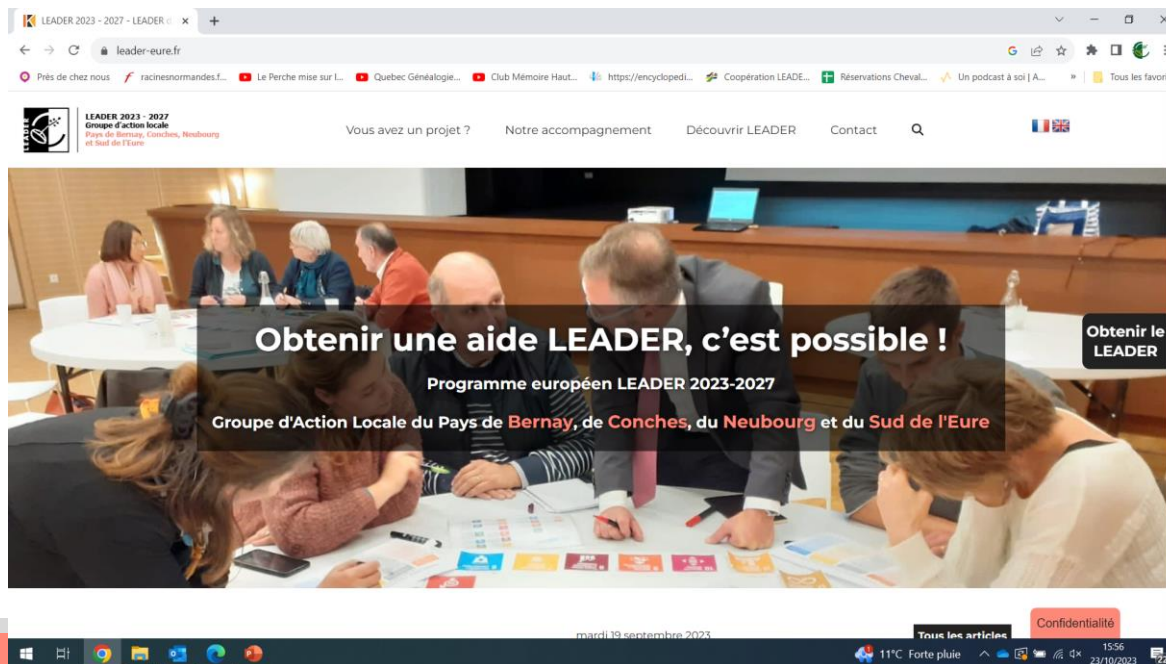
LEADER 2023 - 2027 - LEADER ×
leader-eure.fr
Près de chez nous   racinesnormandes.f...   Le Perche mise sur l...   Quebec Généalogie...   Club Mémoire Haut...   https://encyclopedi...   Coopération LEADE...   Réservations Cheval...   Un podcast à soi | A...   Tous les favoris

LEADER 2023 - 2027
Groupe d'action locale
Pays de Bernay, Conches, Neubourg et Sud de l'Eure

Vous avez un projet ?   Notre accompagnement   Découvrir LEADER   Contact

Obtenir une aide LEADER, c'est possible !

Programme européen LEADER 2023-2027

Groupe d'Action Locale du Pays de Bernay, de Conches, du Neubourg et du Sud de l'Eure

Obtenir le LEADER

mardi 19 septembre 2023

Tous les articles

Confidentialité

11°C Forte pluie   15:56 23/10/2023